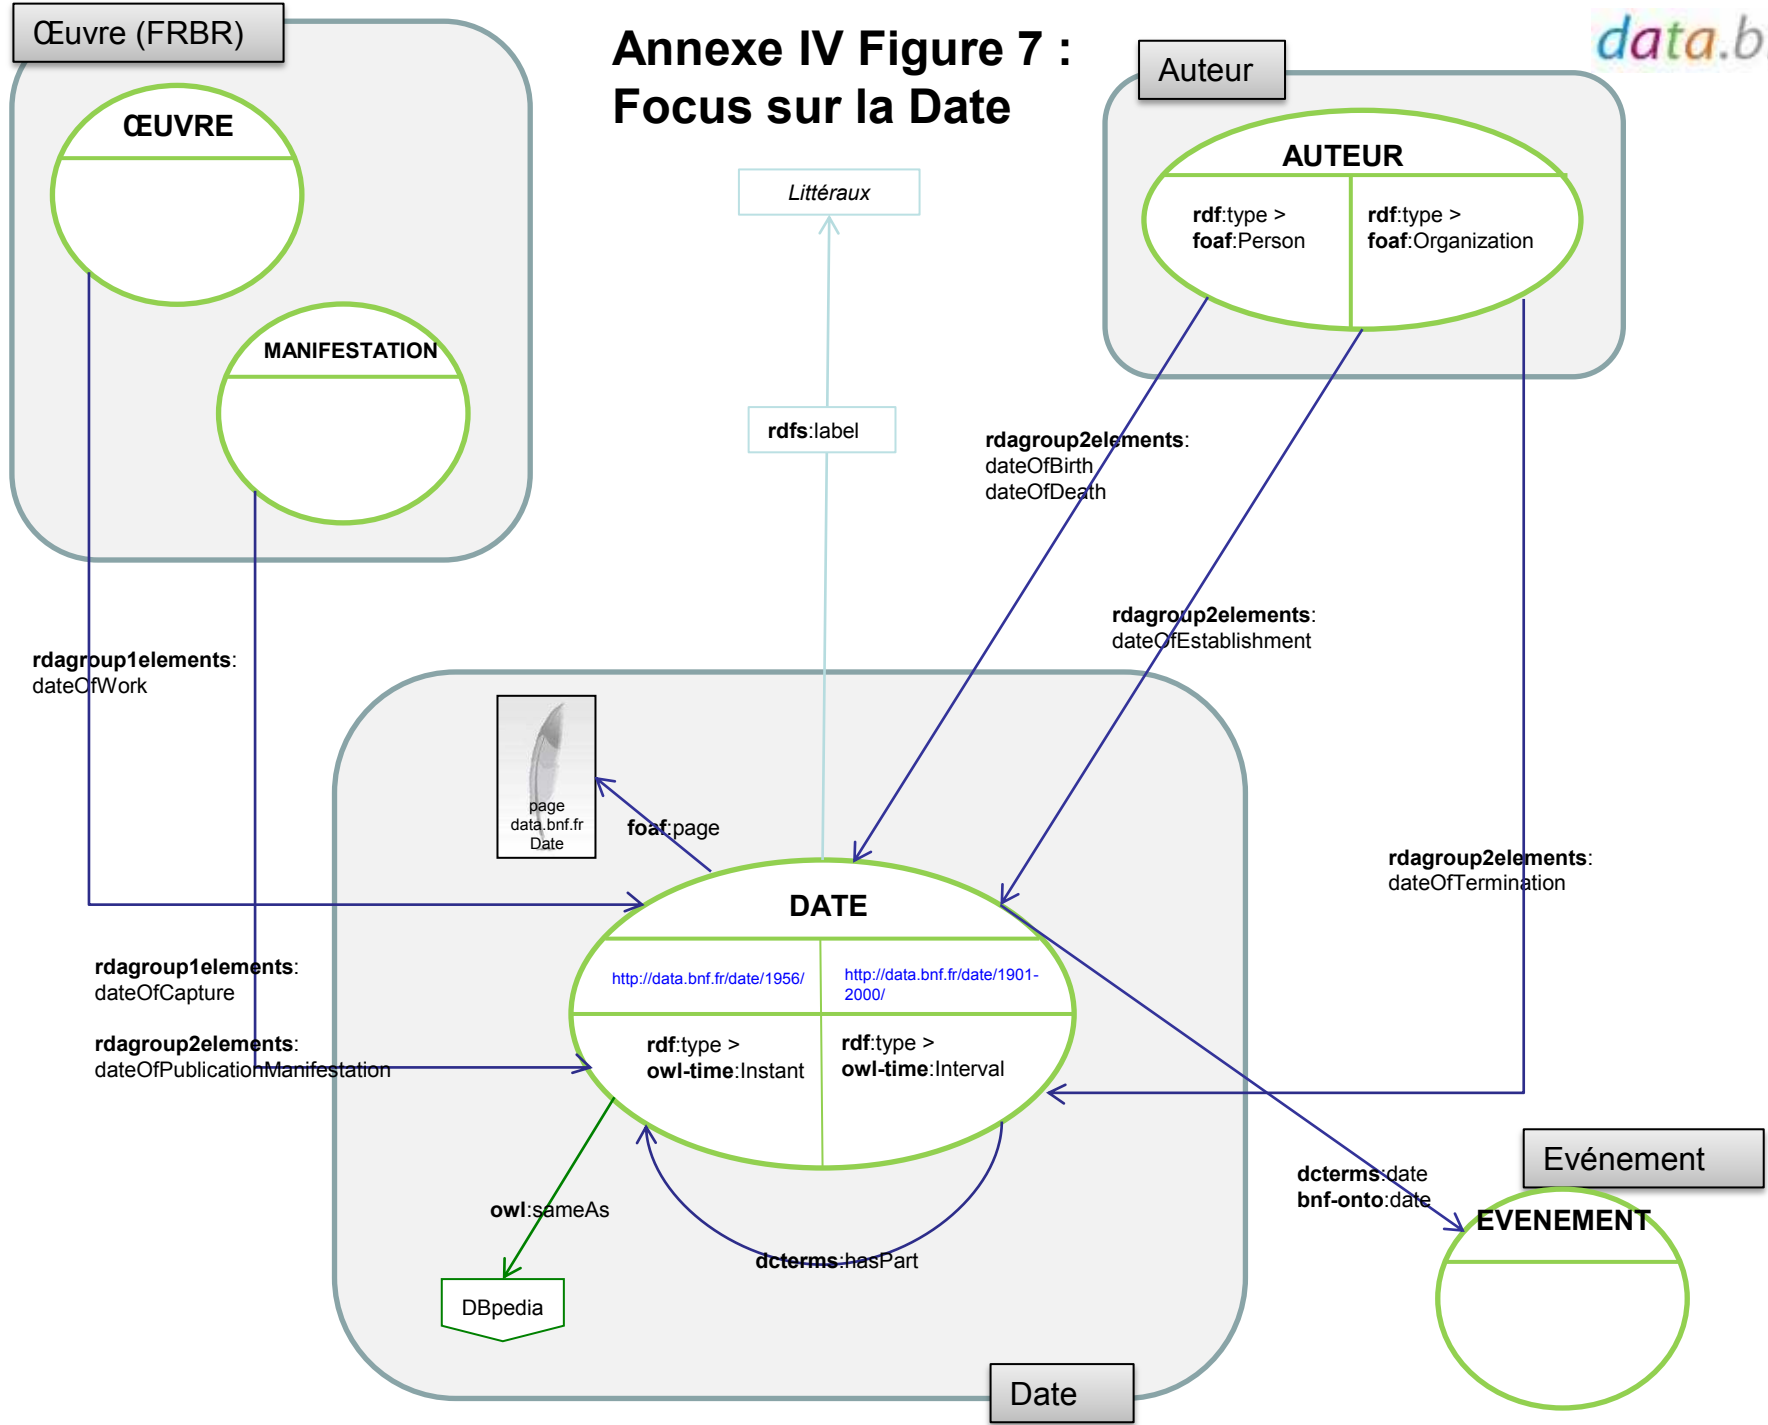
Œuvre (FRBR)

ŒUVRE

MANIFESTATION

Annexe IV Figure 7 :
Focus sur la Date

data.b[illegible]

Auteur

AUTEUR

rdf:type >
foaf:Person

rdf:type >
foaf:Organization

Littéraux

rdfs:label

rdagroup2elements:
dateOfBirth
dateOfDeath

rdagroup2elements:
dateOfEstablishment

rdagroup1elements:
dateOfWork

page
data.bnf.fr
Date

foaf:page

rdagroup2elements:
dateOfTermination

DATE

http://data.bnf.fr/date/1956/

http://data.bnf.fr/date/1901-2000/

rdagroup1elements:
dateOfCapture

rdagroup2elements:
dateOfPublicationManifestation

rdf:type >
owl-time:Instant

rdf:type >
owl-time:Interval

dcterms:date
bnf-onto:date

Evénement

EVENEMENT

owl:sameAs

dcterms:hasPart

DBpedia

Date